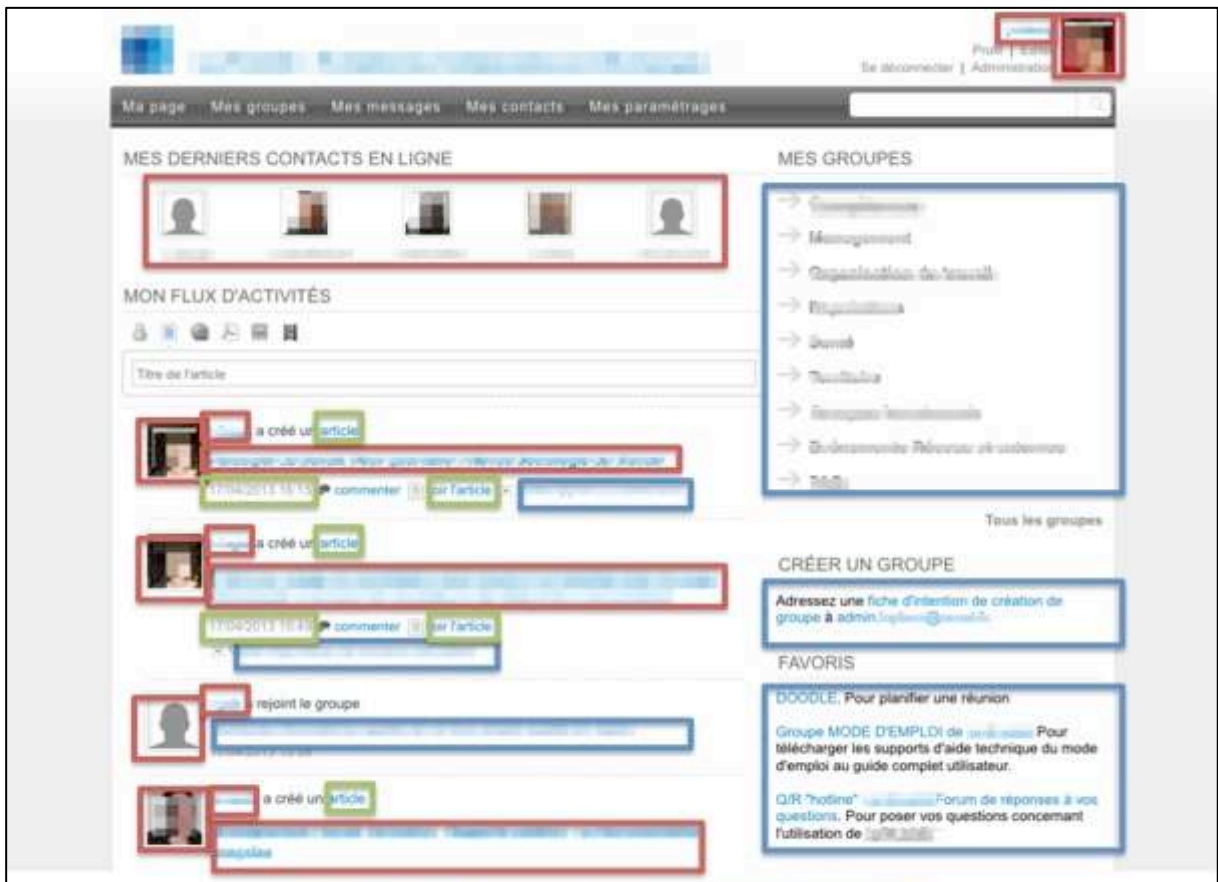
Profil | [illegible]
Se déconnecter | Administration

Ma page Mes groupes Mes messages Mes contacts Mes paramétrages

MES DERNIERS CONTACTS EN LIGNE

MON FLUX D'ACTIVITÉS

Titre de l'article

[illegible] a créé un article
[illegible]
17/04/2013 16:15 commenter voir l'article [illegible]

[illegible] a créé un article
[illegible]
17/04/2013 16:45 commenter voir l'article
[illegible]

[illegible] a rejoint le groupe
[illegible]

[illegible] a créé un article
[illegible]

MES GROUPES
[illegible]
Management
Organisation du travail
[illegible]
Santé
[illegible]
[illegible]
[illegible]
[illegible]

Tous les groupes

CRÉER UN GROUPE
Adressez une fiche d'intention de création de groupe à admin.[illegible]

FAVORIS
DOODLE. Pour planifier une réunion

Groupe MODE D'EMPLOI de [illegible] Pour télécharger les supports d'aide technique du mode d'emploi au guide complet utilisateur.

Q/R "hotline" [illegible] Forum de réponses à vos questions. Pour poser vos questions concernant l'utilisation de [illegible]